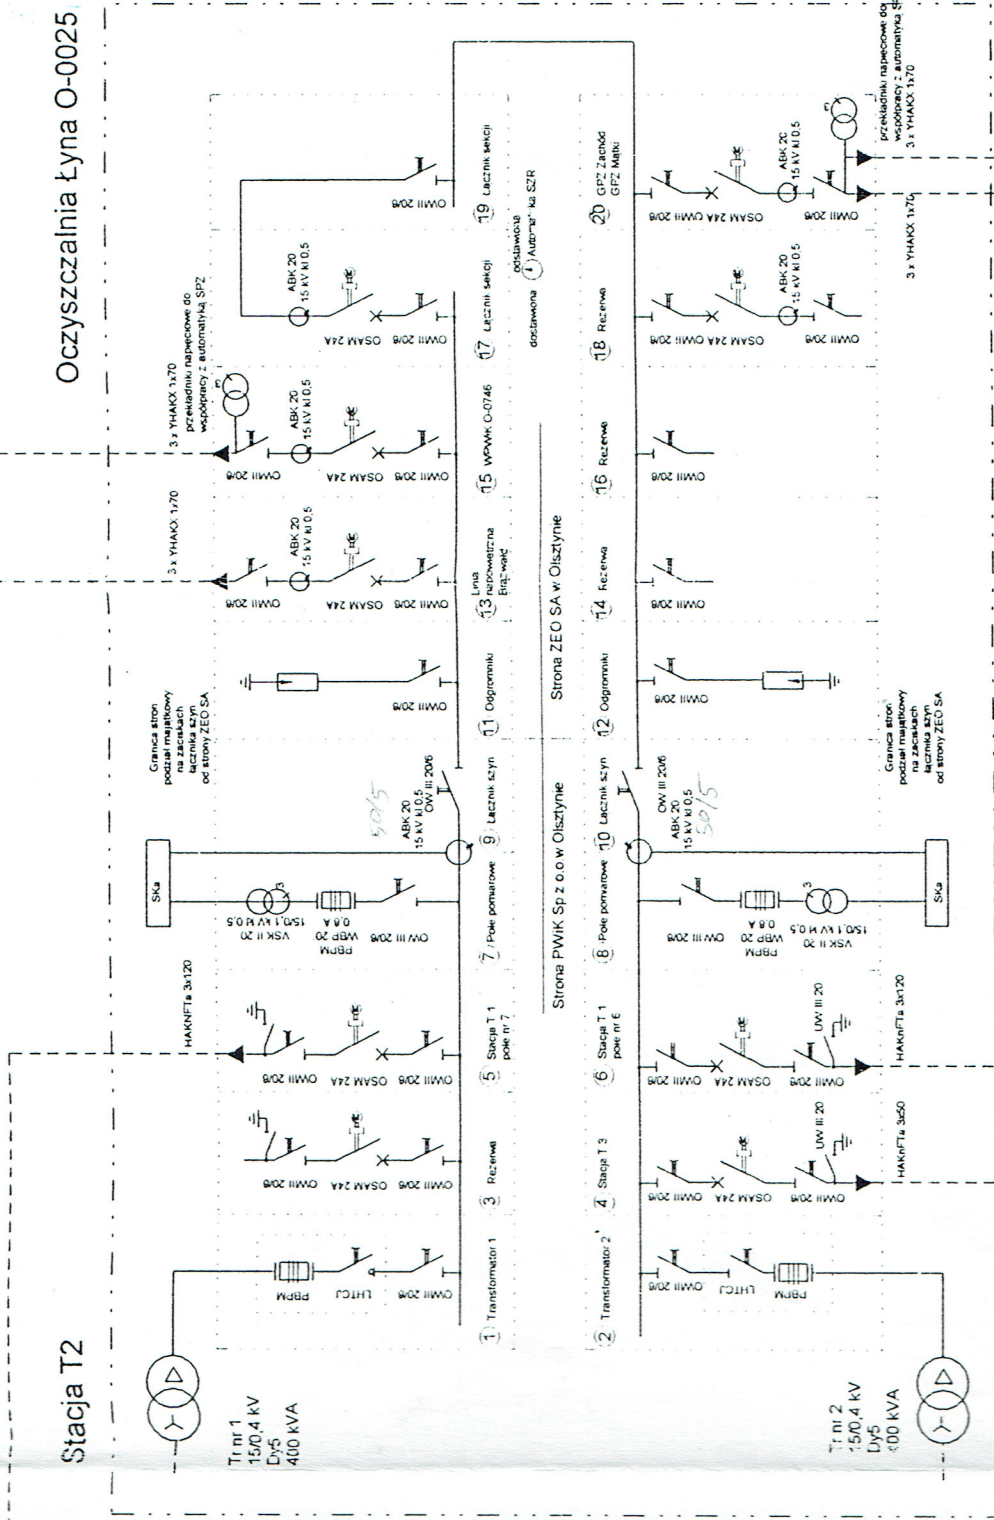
Oczyszczalnia Łyna O-0025

Stacja T2

Tr nr 1
15/0,4 kV
Dy5
400 kVA

Tr nr 2
15/0,4 kV
Dy5
400 kVA

PBPM
LHTCJ
OWII 20/6
1 Transformator 1
2 Transformator 2

OWII 20/6
OSAM 24A
OWII 20/6
3 Rezerwa
4 Stacja T 3
UW III 20
HAKnFTa 3x50

HAKNFTa 3x120
OWII 20/6
OSAM 24A
OWII 20/6
5 Stacja T 1 pole nr 7
6 Stacja T 1 pole nr 6
UW III 20
HAKnFTa 3x120

PBPM
WBP 20
0,8 A
VSK II 20
15/0,1 kV kl 0,5
OW III 20/6
7 Pole pomiarowe
8 Pole pomiarowe
SKa

ABK 20
15 kV kl 0,5
OW III 20/6
9 Łącznik szyn
10 Łącznik szyn
50/5
50/5

Strona PWiK Sp z o.o w Olsztynie
Strona ZEO SA w Olsztynie

Granica stron podział majątkowy na zaciskach łącznika szyn od strony ZEO SA

OWII 20/6
11 Odgromniki
12 Odgromniki

3 x YHAKX 1x70
ABK 20
15 kV kl 0,5
OWII 20/6
OSAM 24A
OWII 20/6
13 Linia napowietrzna Braswałd
14 Rezerwa

3 x YHAKX 1x70
przekładniki napięciowe do współpracy z automatyką SPZ
ABK 20
15 kV kl 0,5
OWII 20/6
OSAM 24A
OWII 20/6
15 WPWiK O-0746
16 Rezerwa

ABK 20
15 kV kl 0,5
OSAM 24A
OWII 20/6
17 Łącznik sekcji
18 Rezerwa
dostawiona
dostawiona
4 Automatyka SZR

OWII 20/6
19 Łącznik sekcji
20 GPZ Zachód GPZ Matki
ABK 20
15 kV kl 0,5
OSAM 24A OWII 20/6
OWII 20/6
3 x YHAKX 1x70
przekładniki napięciowe do współpracy z automatyką SPZ
3 x YHAKX 1x70